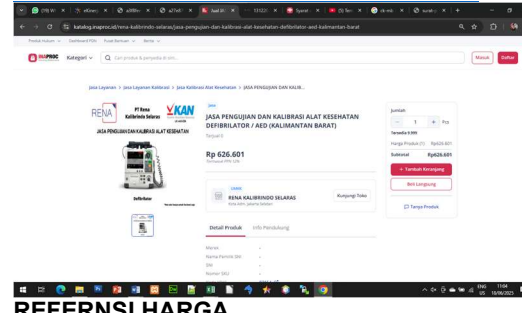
katalog.inaproc.id/rena-kalibrindo-selaras/jasa-pengujian-dan-kalibrasi-alat-kesehatan-defibrilator-aed-kalimantan-barat

INAPROC Kategori Cari produk & penyedia di sini... Masuk Daftar

Jasa Layanan > Jasa Layanan Kalibrasi > Jasa Kalibrasi Alat Kesehatan > JASA PENGUJIAN DAN KALIB...

RENA PT Rena Kalibrindo Selaras KAN

JASA PENGUJIAN DAN KALIBRASI ALAT KESEHATAN

Defibrilator

Jasa

JASA PENGUJIAN DAN KALIBRASI ALAT KESEHATAN DEFIBRILATOR / AED (KALIMANTAN BARAT)

Terjual 0

Rp 626.601

Termasuk PPN 12%

RENA KALIBRINDO SELARAS

Kunjungi Toko

Detail Produk Info Pendukung

Merek -
Nama Pemilik SNI -
SNI -
Nomor SNI -

Jumlah

- 1 + Pcs

Tersedia 9.999

Harga Produk (1) Rp626.601

Subtotal Rp626.601

+ Tambah Keranjang

Beli Langsung

Tanya Produk

11:04 10/06/2025

REFERNSI HARGA